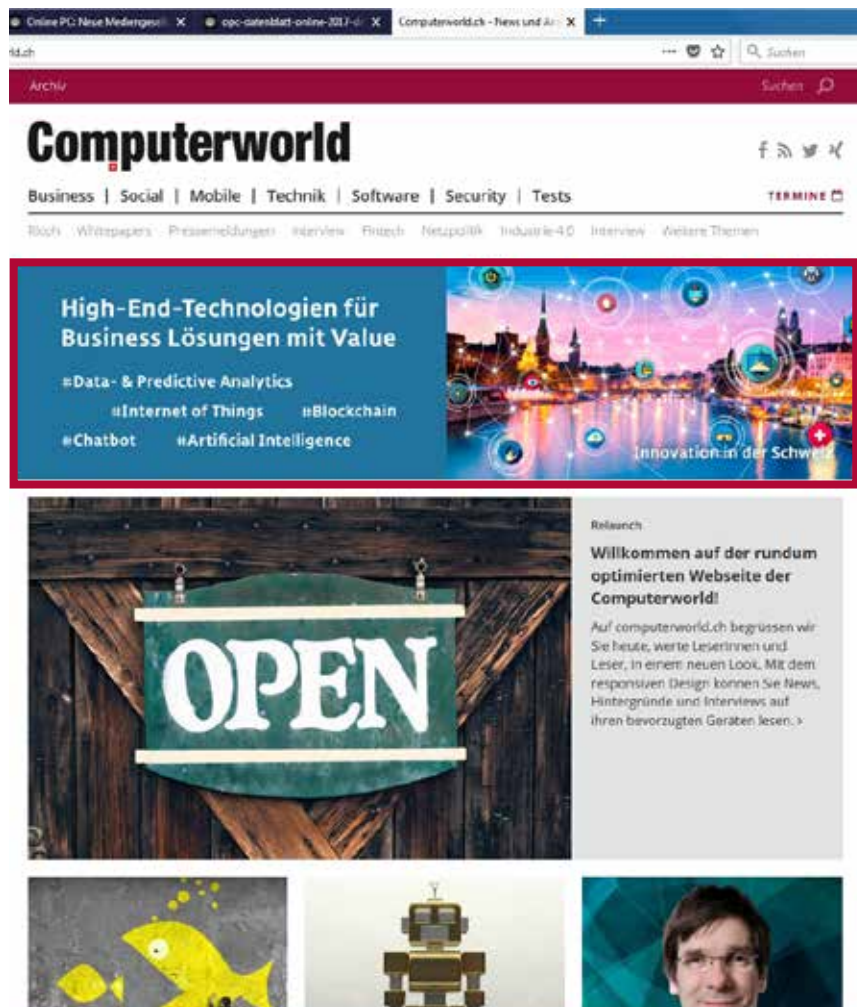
Online PC: Neue Mediengesell ✕ opc-datenblatt-online-2017-d ✕ Computerworld.ch - News und Ar ✕ +

ld.ch

··· Suchen

Archiv

Suchen

Computerworld

Business | Social | Mobile | Technik | Software | Security | Tests

TERMINE

Blogs Whitepapers Pressemeldungen Interview Fintech Netzpolitik Industrie 4.0 Interview Weitere Themen

High-End-Technologien für Business Lösungen mit Value

#Data- & Predictive Analytics

#Internet of Things #Blockchain

#Chatbot #Artificial Intelligence

Innovation in der Schweiz

OPEN

Relaunch

Willkommen auf der rundum optimierten Webseite der Computerworld!

Auf computerworld.ch begrüssen wir Sie heute, werte Leserinnen und Leser, in einem neuen Look. Mit dem responsiven Design können Sie News, Hintergründe und Interviews auf ihren bevorzugten Geräten lesen. ›